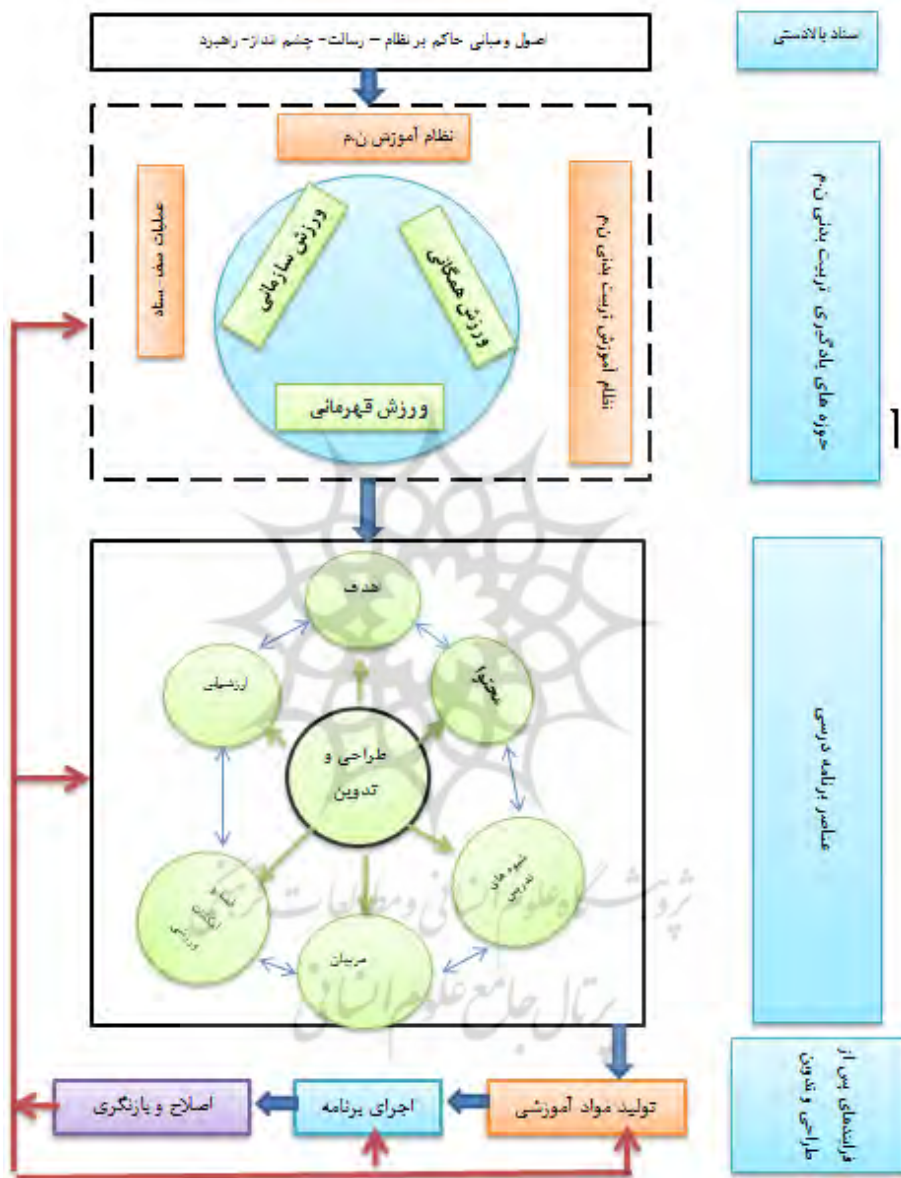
سناد بالادستی

اصول ومبانی حاکم بر نظام – رسالت- چشم انداز- راهبرد

حوزه های یادگیری تربیت بدنی ن.م

نظام آموزش ن.م

عملیات صف ستاد

نظام آموزش تربیت بدنی ن.م

ورزش سازمانی

ورزش همگانی

ورزش قهرمانی

عناصر برنامه درسی

هدف

ارزشیابی

محتوا

طراحی و تدوین

فضا و امکانات ورزشی

شیوه های تدریس

مربیان

فرایندهای پس از طراحی و تدوین

اصلاح و بازنگری

اجرای برنامه

تولید مواد آموزشی

پژوهشگاه علوم انسانی و مطالعات فرهنگی
پرتال جامع علوم انسانی